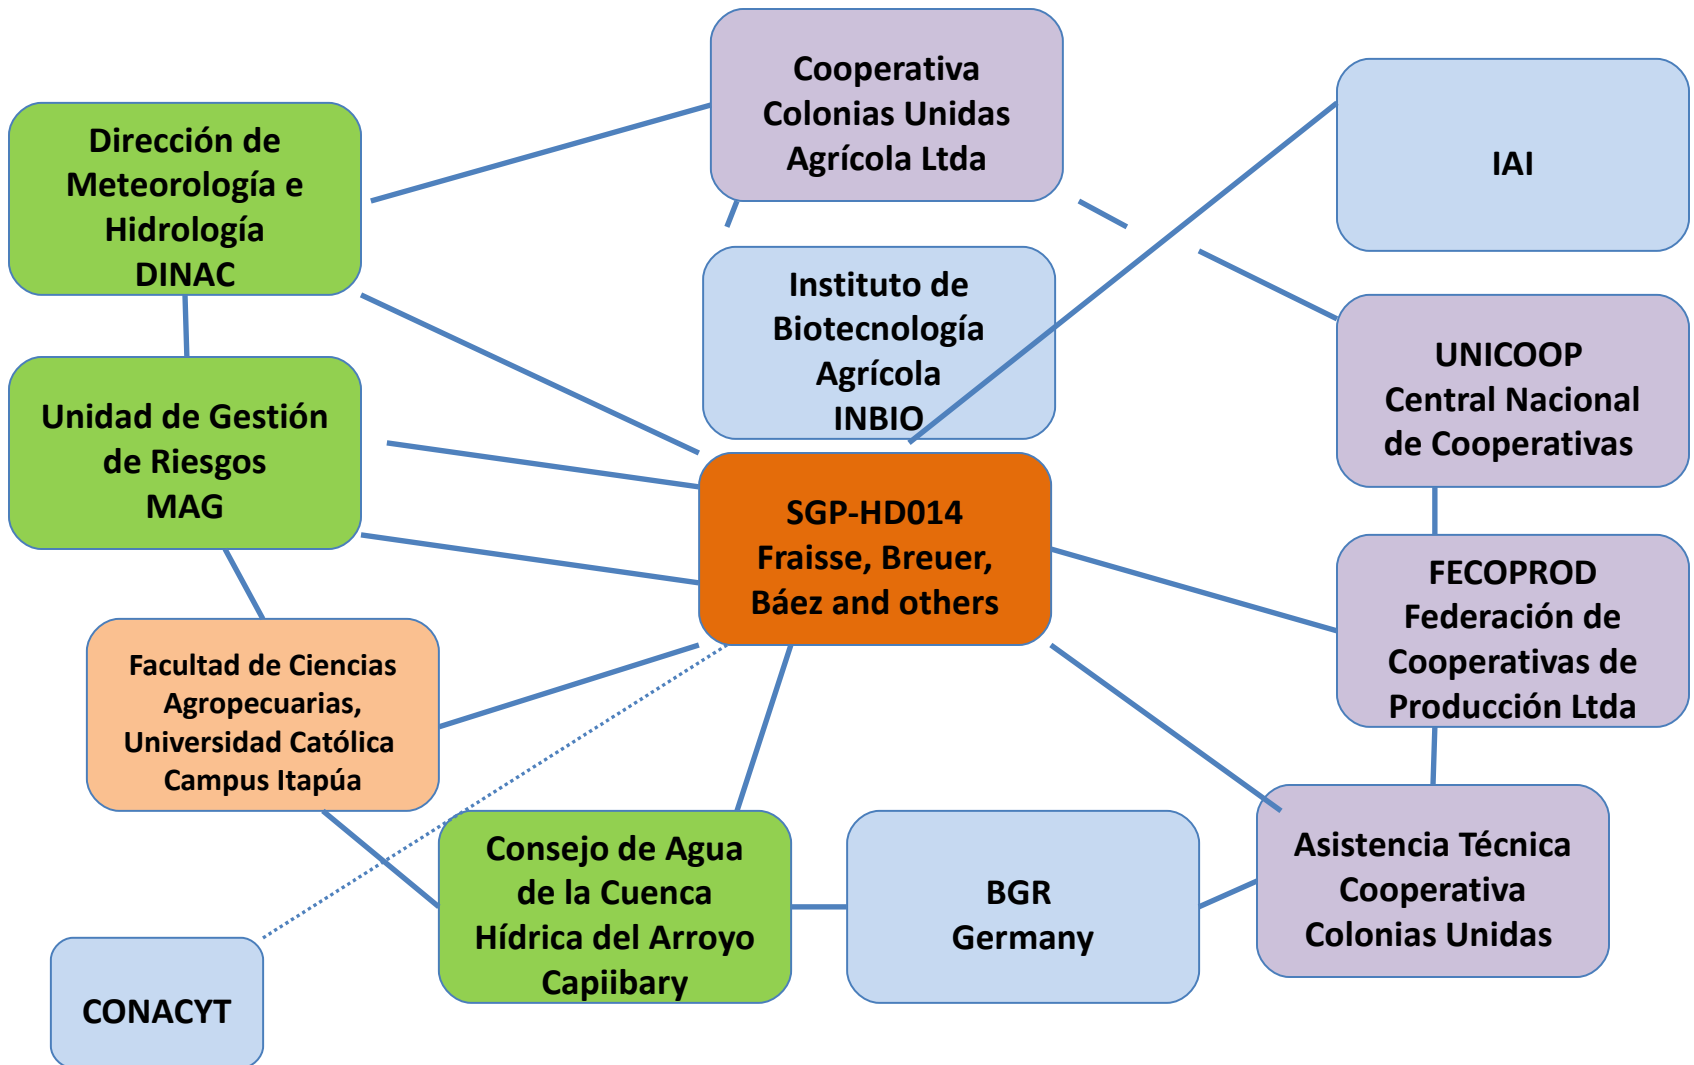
Cooperativa Colonias Unidas Agrícola Ltda

Dirección de Meteorología e Hidrología DINAC

IAI

Instituto de Biotecnología Agrícola INBIO

UNICOOP Central Nacional de Cooperativas

Unidad de Gestión de Riesgos MAG

SGP-HD014 Fraisse, Breuer, Báez and others

FECOPROD Federación de Cooperativas de Producción Ltda

Facultad de Ciencias Agropecuarias, Universidad Católica Campus Itapúa

Consejo de Agua de la Cuenca Hídrica del Arroyo Capiibary

BGR Germany

Asistencia Técnica Cooperativa Colonias Unidas

CONACYT